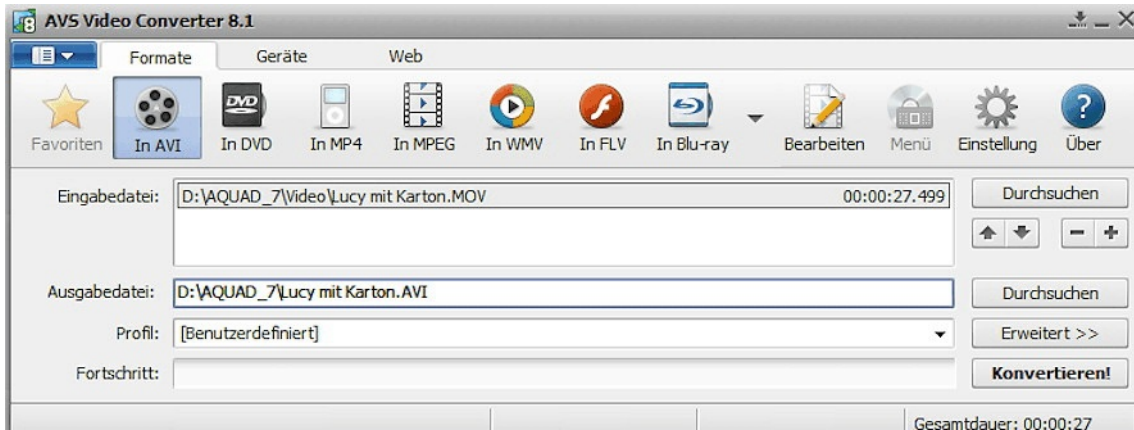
AVS Video Converter 8.1

Formate Geräte Web

Favoriten In AVI In DVD In MP4 In MPEG In WMV In FLV In Blu-ray Bearbeiten Menü Einstellung Über

Eingabedatei: D:\AQUAD_7\Video\Lucy mit Karton.MOV 00:00:27.499

Durchsuchen

Ausgabedatei: D:\AQUAD_7\Lucy mit Karton.AVI

Durchsuchen

Profil: [Benutzerdefiniert]

Erweitert >>

Fortschritt:

Konvertieren!

Gesamtdauer: 00:00:27